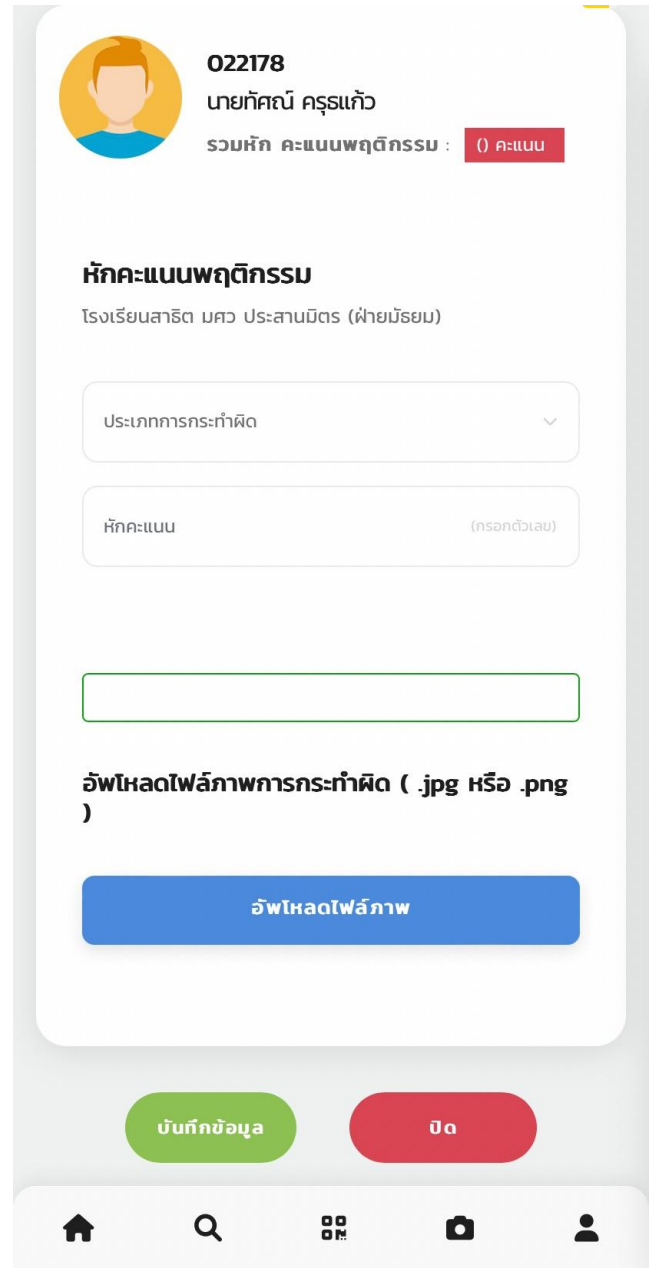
022178
นายทัศณ์ ครุธแก้ว
รวมหัก คะแนนพฤติกรรม : () คะแนน

หักคะแนนพฤติกรรม
โรงเรียนสาธิต มศว ประสานมิตร (ฝ่ายมัธยม)

ประเภทการกระทำผิด

หักคะแนน (กรอกตัวเลข)

อัพโหลดไฟล์ภาพการกระทำผิด ( .jpg หรือ .png )

อัพโหลดไฟล์ภาพ

บันทึกข้อมูล
ปิด